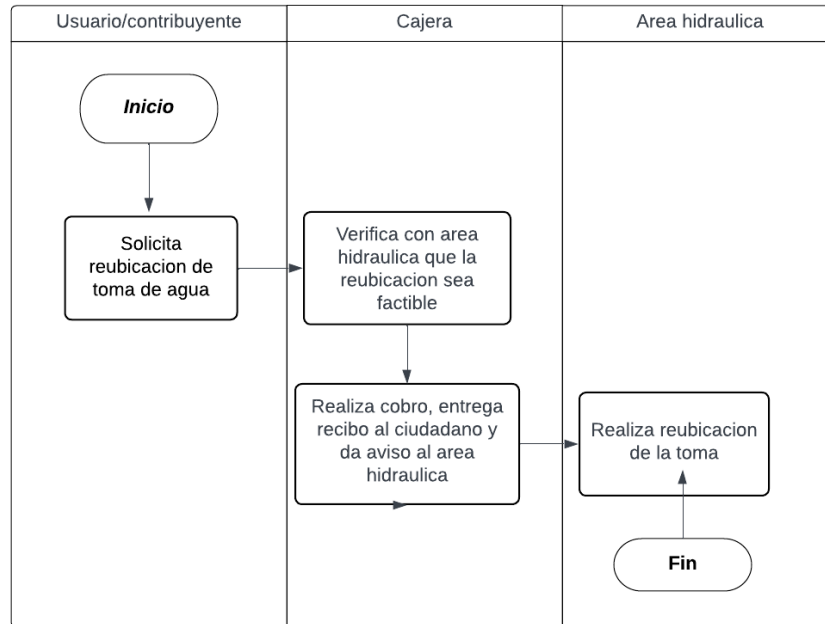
| Usuario/contribuyente | Cajera | Area hidraulica |
|---|---|---|

Inicio

Solicita reubicacion de toma de agua

Verifica con area hidraulica que la reubicacion sea factible

Realiza cobro, entrega recibo al ciudadano y da aviso al area hidraulica

Realiza reubicacion de la toma

Fin